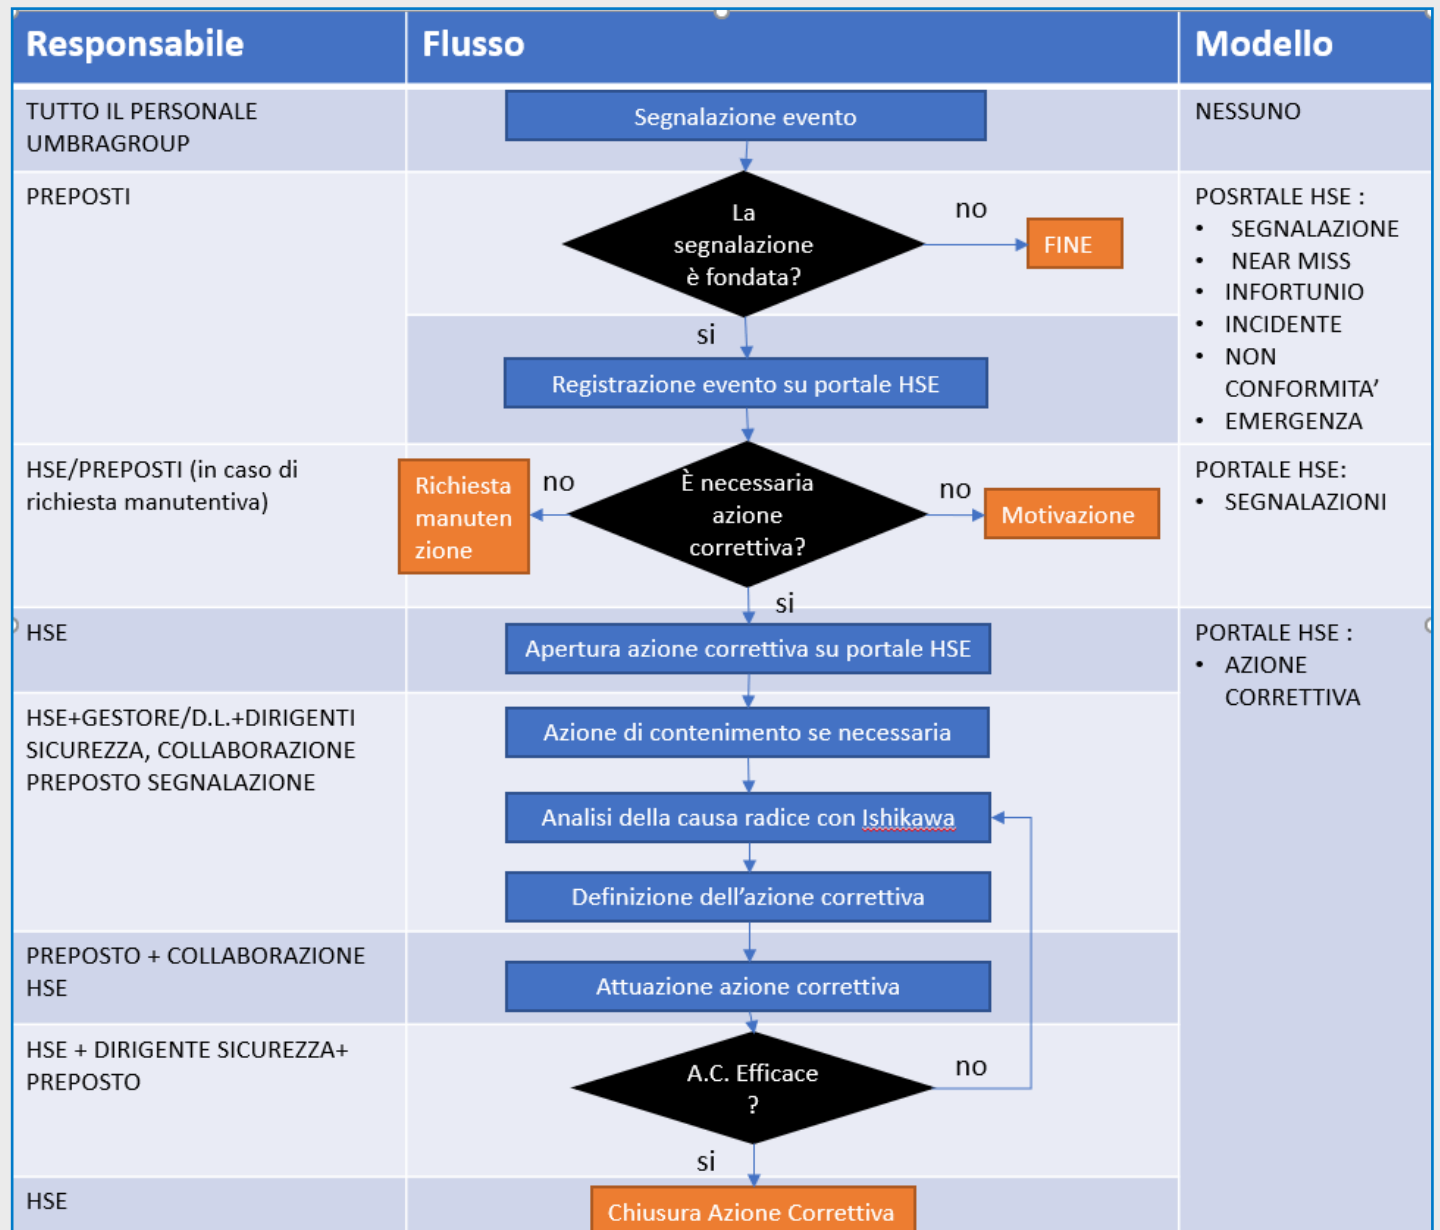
| Responsabile | Flusso | Modello |
|---|---|---|
| TUTTO IL PERSONALE UMBRAGROUP | Segnalazione evento | NESSUNO |
| PREPOSTI | La segnalazione è fondata? no FINE si Registrazione evento su portale HSE | PORSRTALE HSE : • SEGNALAZIONE • NEAR MISS • INFORTUNIO • INCIDENTE • NON CONFORMITA' • EMERGENZA |
| HSE/PREPOSTI (in caso di richiesta manutentiva) | Richiesta manutenzione no È necessaria azione correttiva? no Motivazione si | PORTALE HSE: • SEGNALAZIONI |
| HSE | Apertura azione correttiva su portale HSE | PORTALE HSE : • AZIONE CORRETTIVA |
| HSE+GESTORE/D.L.+DIRIGENTI SICUREZZA, COLLABORAZIONE PREPOSTO SEGNALAZIONE | Azione di contenimento se necessaria Analisi della causa radice con Ishikawa Definizione dell'azione correttiva | |
| PREPOSTO + COLLABORAZIONE HSE | Attuazione azione correttiva | |
| HSE + DIRIGENTE SICUREZZA+ PREPOSTO | A.C. Efficace ? no si | |
| HSE | Chiusura Azione Correttiva | |